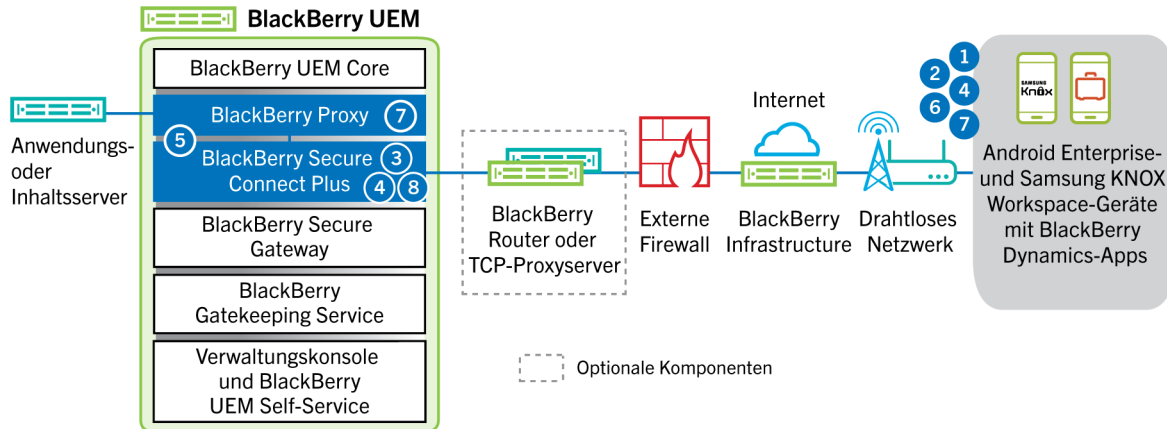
BlackBerry UEM

BlackBerry UEM Core

BlackBerry Proxy 7

5

BlackBerry Secure Connect Plus 3 4 8

BlackBerry Secure Gateway

BlackBerry Gatekeeping Service

Verwaltungskonsole und BlackBerry UEM Self-Service

Anwendungs- oder Inhaltsserver

BlackBerry Router oder TCP-Proxyserver

Externe Firewall

Internet

BlackBerry Infrastructure

Drahtloses Netzwerk

1
2 4
6
7

SAMSUNG Knox

Android Enterprise- und Samsung KNOX Workspace-Geräte mit BlackBerry Dynamics-Apps

Optionale Komponenten